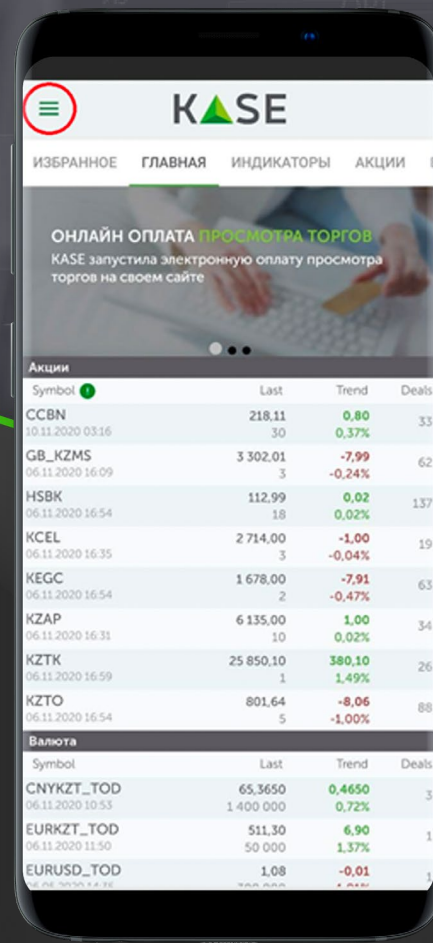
KASE

ИЗБРАННОЕ ГЛАВНАЯ ИНДИКАТОРЫ АКЦИИ

ОНЛАЙН ОПЛАТА ПРОСМОТРА ТОРГОВ
KASE запустила электронную оплату просмотра торгов на своем сайте

Акции

| Symbol | Last | Trend | Deals |
|---|---|---|---|
| CCBN 10.11.2020 03:16 | 218,11 30 | 0,80 0,37% | 33 |
| GB_KZMS 06.11.2020 16:09 | 3 302,01 3 | -7,99 -0,24% | 62 |
| HSBK 06.11.2020 16:54 | 112,99 18 | 0,02 0,02% | 137 |
| KCEL 06.11.2020 16:35 | 2 714,00 3 | -1,00 -0,04% | 19 |
| KEGC 06.11.2020 16:54 | 1 678,00 2 | -7,91 -0,47% | 63 |
| KZAP 06.11.2020 16:31 | 6 135,00 10 | 1,00 0,02% | 34 |
| KZTK 06.11.2020 16:59 | 25 850,10 1 | 380,10 1,49% | 26 |
| KZTO 06.11.2020 16:54 | 801,64 5 | -8,06 -1,00% | 88 |

Валюта

| Symbol | Last | Trend | Deals |
|---|---|---|---|
| CNYKZT_TOD 06.11.2020 10:53 | 65,3650 1 400 000 | 0,4650 0,72% | 3 |
| EURKZT_TOD 06.11.2020 11:50 | 511,30 50 000 | 6,90 1,37% | 3 |
| EURUSD_TOD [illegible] | 1,08 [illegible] | -0,01 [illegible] | |